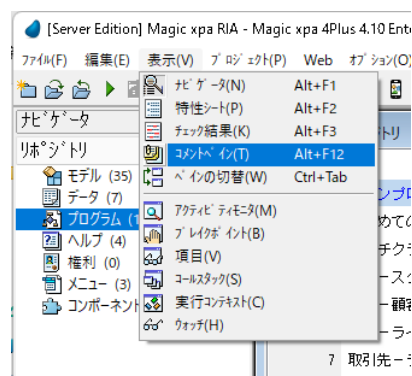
[Server Edition] Magic xpa RIA - Magic xpa 4Plus 4.10 Ente

ﾌｧｲﾙ(F) 編集(E) 表示(V) ﾌﾟﾛｼﾞｪｸﾄ(P) Web ｵﾌﾟｼｮﾝ(O)

ﾅﾋﾞｹﾞｰﾀ

ﾘﾎﾟｼﾞﾄﾘ

モデル (35)
データ (7)
プログラム (1
ヘルプ (4)
権利 (0)
メニュー (3)
コンポーネント

ﾅﾋﾞｹﾞｰﾀ(N) Alt+F1
特性ｼｰﾄ(P) Alt+F2
ﾁｪｯｸ結果(K) Alt+F3
ｺﾒﾝﾄﾍﾟｲﾝ(T) Alt+F12
ﾍﾟｲﾝの切替(W) Ctrl+Tab
ｱｸﾃｨﾋﾞﾃｨﾓﾆﾀ(M)
ﾌﾞﾚｲｸﾎﾟｲﾝﾄ(B)
項目(V)
ｺｰﾙｽﾀｯｸ(S)
実行ｺﾝﾃｷｽﾄ(C)
ｳｫｯﾁ(H)

トリ
ンプロ
めての
チクラ
ースク
ー顧客
ーライ
7 取引先ーラ